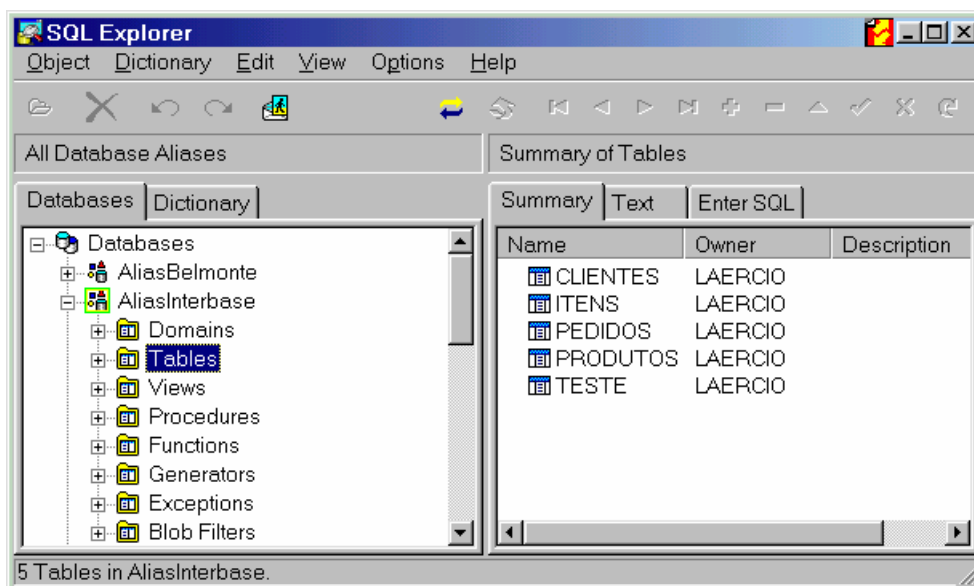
SQL Explorer

Object Dictionary Edit View Options Help

All Database Aliases

Summary of Tables

Databases Dictionary

Databases
AliasBelmonte
AliasInterbase
Domains
Tables
Views
Procedures
Functions
Generators
Exceptions
Blob Filters

Summary Text Enter SQL

| Name | Owner | Description |
|---|---|---|
| CLIENTES | LAERCIO | |
| ITENS | LAERCIO | |
| PEDIDOS | LAERCIO | |
| PRODUTOS | LAERCIO | |
| TESTE | LAERCIO | |

5 Tables in AliasInterbase.